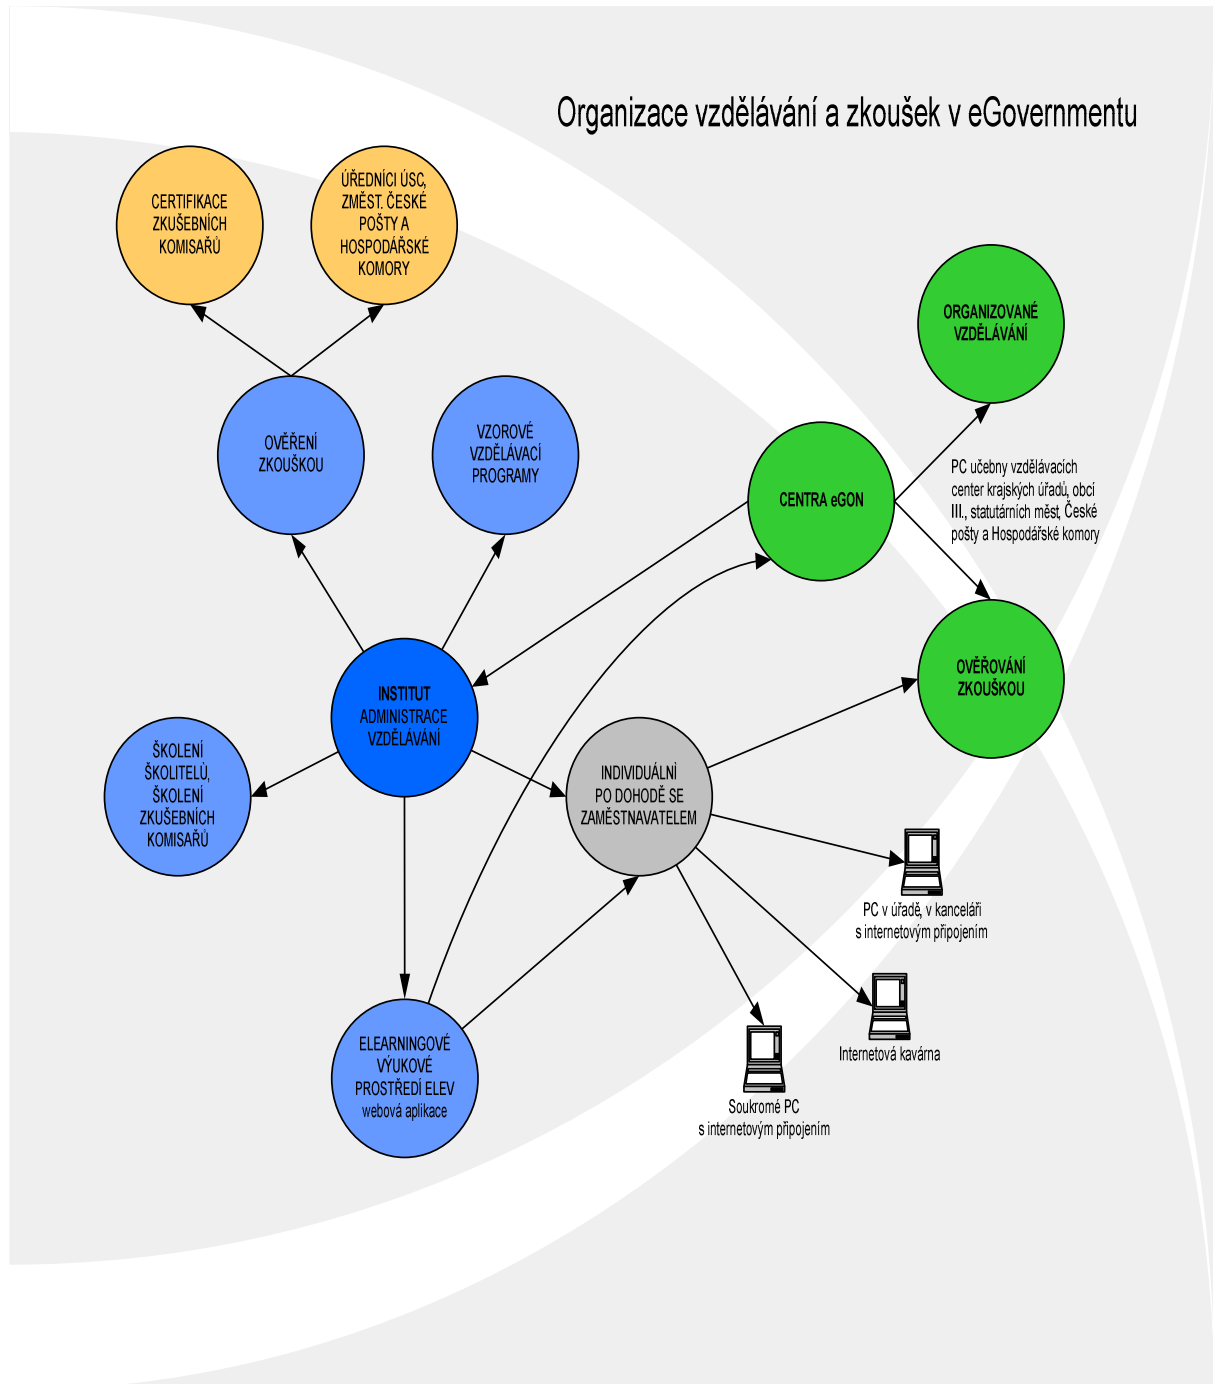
Organizace vzdělávání a zkoušek v eGovernmentu

CERTIFIKACE ZKUŠEBNÍCH KOMISAŘŮ

ÚŘEDNÍCI ÚSC, ZMĚST. ČESKÉ POŠTY A HOSPODÁŘSKÉ KOMORY

ORGANIZOVANÉ VZDĚLÁVÁNÍ

OVĚŘENÍ ZKOUŠKOU

VZOROVÉ VZDĚLÁVACÍ PROGRAMY

CENTRA eGON

PC učebny vzdělávacích center krajských úřadů, obcí III., statutárních měst, České pošty a Hospodářské komory

INSTITUT ADMINISTRACE VZDĚLÁVÁNÍ

OVĚŘOVÁNÍ ZKOUŠKOU

ŠKOLENÍ ŠKOLITELŮ, ŠKOLENÍ ZKUŠEBNÍCH KOMISAŘŮ

INDIVIDUÁLNÍ PO DOHODĚ SE ZAMĚSTNAVATELEM

PC v úřadě, v kanceláři s internetovým připojením

Internetová kavárna

ELEARNINGOVÉ VÝUKOVÉ PROSTŘEDÍ ELEV webová aplikace

Soukromé PC s internetovým připojením